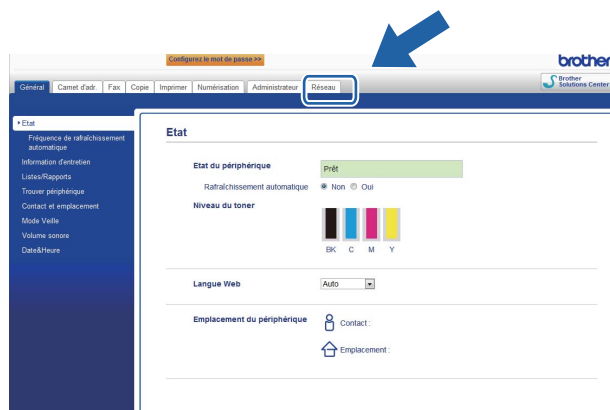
Configurez le mot de passe >>

brother

Général | Carnet d'adr. | Fax | Copie | Imprimer | Numérisation | Administrateur | Réseau

Brother Solutions Center

▸Etat
Fréquence de rafraîchissement automatique
Information d'entretien
Listes/Rapports
Trouver périphérique
Contact et emplacement
Mode Veille
Volume sonore
Date&Heure

Etat

Etat du périphérique
Prêt
Rafraîchissement automatique ◉ Non ○ Oui

Niveau du toner
BK C M Y

Langue Web
Auto

Emplacement du périphérique
Contact :
Emplacement :